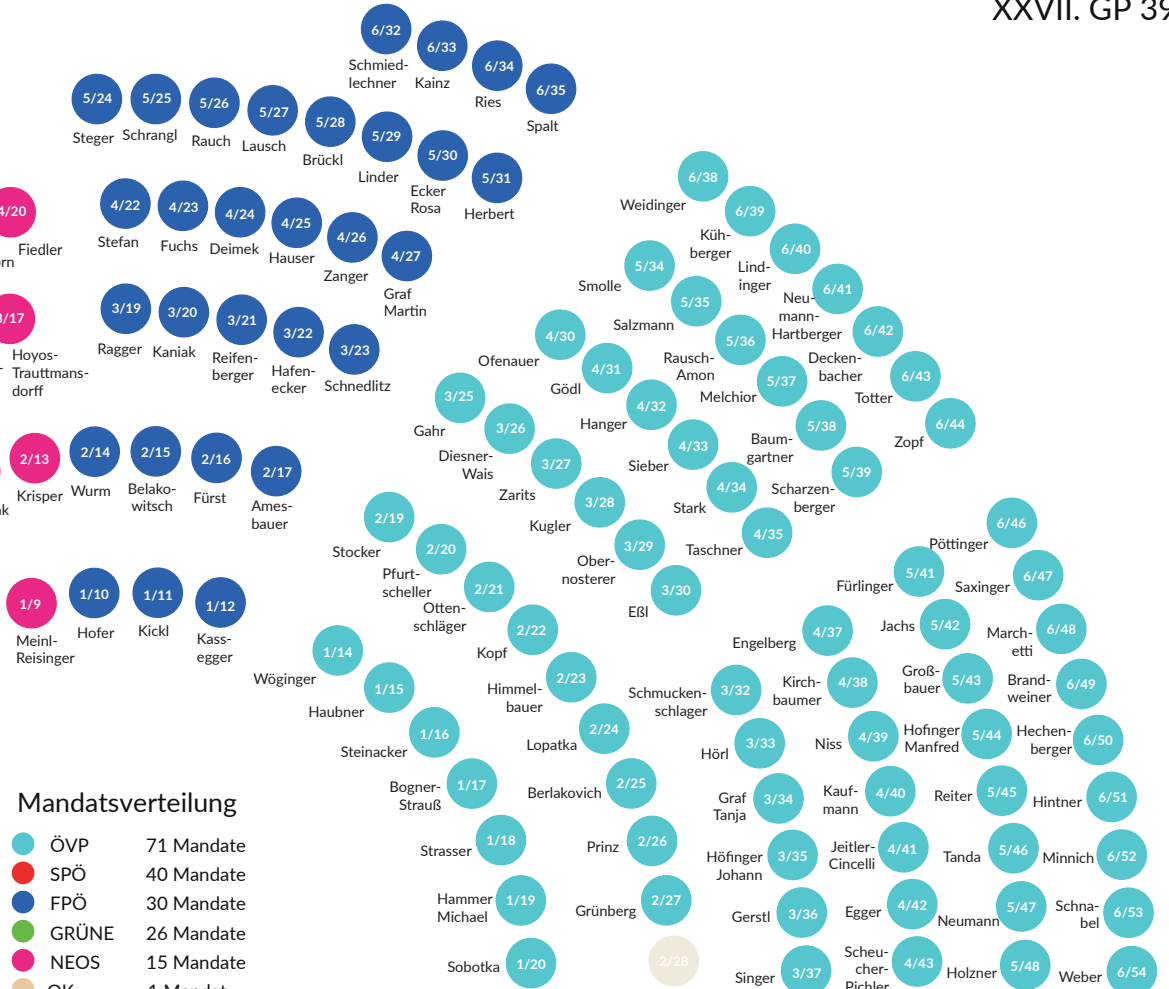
XXVII. GP 39

6/32 Schmiedlechner
6/33 Kainz
6/34 Ries
6/35 Spalt

5/24 Steger
5/25 Schrangl
5/26 Rauch
5/27 Lausch
5/28 Brückl
5/29 Linder
5/30 Ecker Rosa
5/31 Herbert

4/20 Fiedler
4/22 Stefan
4/23 Fuchs
4/24 Deimek
4/25 Hauser
4/26 Zanger
4/27 Graf Martin

3/17 Hoyos-Trauttmansdorff
3/19 Ragger
3/20 Kaniak
3/21 Reifenberger
3/22 Hafenecker
3/23 Schnedlitz

2/13 Krisper
2/14 Wurm
2/15 Belakowitsch
2/16 Fürst
2/17 Amesbauer

1/9 Meinl-Reisinger
1/10 Hofer
1/11 Kickl
1/12 Kassegger

6/38 Weidinger
6/39 Kühberger
6/40 Lindinger
6/41 Neumann-Hartberger
6/42 Deckenbacher
6/43 Totter
6/44 Zopf

5/34 Smolle
5/35 Salzmann
5/36 Rausch-Amon
5/37 Melchior
5/38 Baumgartner
5/39 Scharzenberger

4/30 Ofenauer
4/31 Gödl
4/32 Hanger
4/33 Sieber
4/34 Stark
4/35 Taschner

3/25 Gahr
3/26 Diesner-Wais
3/27 Zarits
3/28 Kugler
3/29 Obernosterer
3/30 Eßl

2/19 Stocker
2/20 Pfurtscheller
2/21 Ottenschläger
2/22 Kopf
2/23 Himmelbauer
2/24 Lopatka
2/25 Berlakovich
2/26 Prinz
2/27 Grünberg
2/28

1/14 Wöginger
1/15 Haubner
1/16 Steinacker
1/17 Bogner-Strauß
1/18 Strasser
1/19 Hammer Michael
1/20 Sobotka

6/46 Pöttinger
6/47 Saxinger
6/48 Marchetti
6/49 Brandweiner
6/50 Hechenberger
6/51 Hintner
6/52 Minnich
6/53 Schnabel
6/54 Weber

5/41 Fürlinger
5/42 Jachs
5/43 Großbauer
5/44 Hofinger Manfred
5/45 Reiter
5/46 Tanda
5/47 Neumann
5/48 Holzner

4/37 Engelberg
4/38 Kirchbaumer
4/39 Niss
4/40 Kaufmann
4/41 Jeitler-Cincelli
4/42 Egger
4/43 Scheucher-Pichler

3/32 Schmuckenschlager
3/33 Hörl
3/34 Graf Tanja
3/35 Höfinger Johann
3/36 Gerstl
3/37 Singer

Mandatsverteilung
ÖVP 71 Mandate
SPÖ 40 Mandate
FPÖ 30 Mandate
GRÜNE 26 Mandate
NEOS 15 Mandate
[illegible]